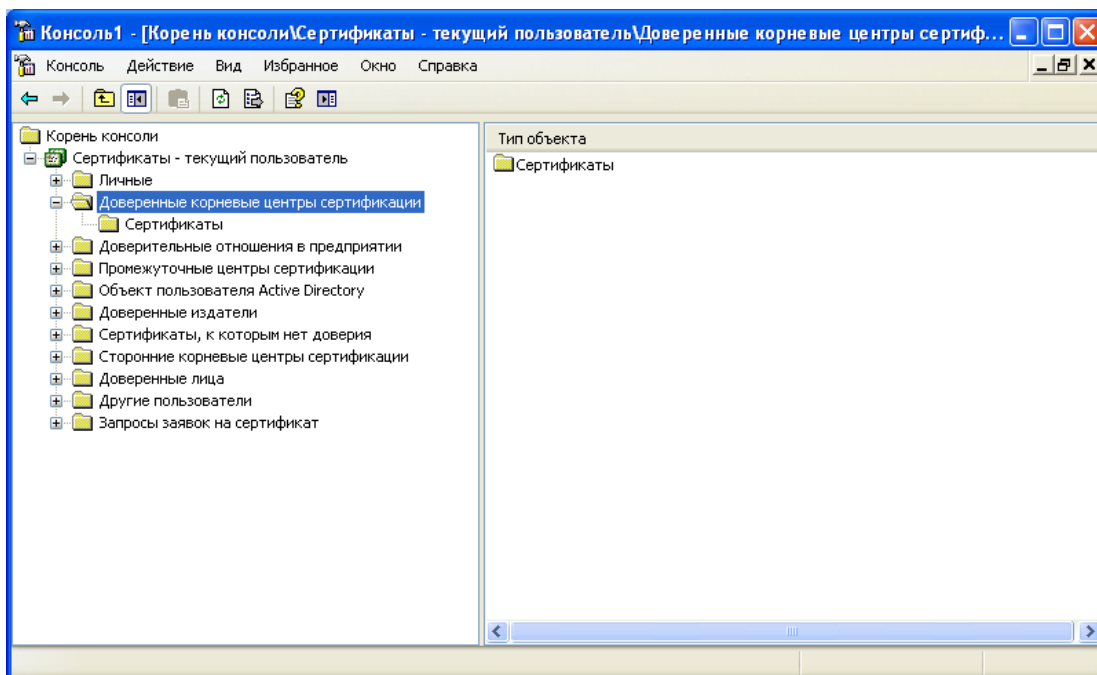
Консоль1 - [Корень консоли\Сертификаты - текущий пользователь\Доверенные корневые центры сертиф...

Консоль Действие Вид Избранное Окно Справка

Корень консоли
Сертификаты - текущий пользователь
Личные
Доверенные корневые центры сертификации
Сертификаты
Доверительные отношения в предприятии
Промежуточные центры сертификации
Объект пользователя Active Directory
Доверенные издатели
Сертификаты, к которым нет доверия
Сторонние корневые центры сертификации
Доверенные лица
Другие пользователи
Запросы заявок на сертификат

Тип объекта
Сертификаты